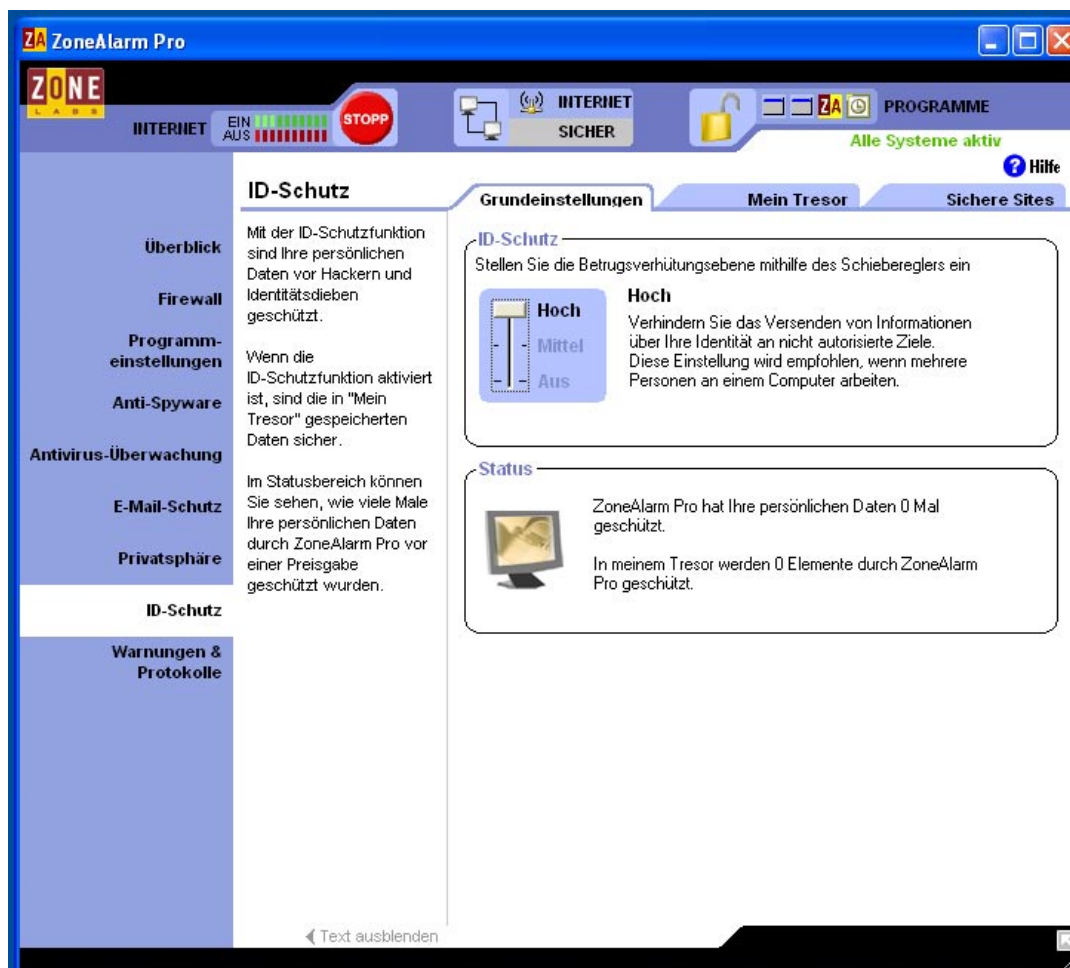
ZA ZoneAlarm Pro

ZONE LABS

INTERNET EIN AUS STOPP

INTERNET SICHER

ZA PROGRAMME

Alle Systeme aktiv

Hilfe

ID-Schutz

Grundeinstellungen | Mein Tresor | Sichere Sites

Überblick

Firewall

Programmeinstellungen

Anti-Spyware

Antivirus-Überwachung

E-Mail-Schutz

Privatsphäre

ID-Schutz

Warnungen & Protokolle

Mit der ID-Schutzfunktion sind Ihre persönlichen Daten vor Hackern und Identitätsdieben geschützt.

Wenn die ID-Schutzfunktion aktiviert ist, sind die in "Mein Tresor" gespeicherten Daten sicher.

Im Statusbereich können Sie sehen, wie viele Male Ihre persönlichen Daten durch ZoneAlarm Pro vor einer Preisgabe geschützt wurden.

Text ausblenden

ID-Schutz

Stellen Sie die Betrugsverhütungsebene mithilfe des Schiebereglers ein

Hoch

Mittel

Aus

Hoch

Verhindern Sie das Versenden von Informationen über Ihre Identität an nicht autorisierte Ziele. Diese Einstellung wird empfohlen, wenn mehrere Personen an einem Computer arbeiten.

Status

ZoneAlarm Pro hat Ihre persönlichen Daten 0 Mal geschützt.

In meinem Tresor werden 0 Elemente durch ZoneAlarm Pro geschützt.